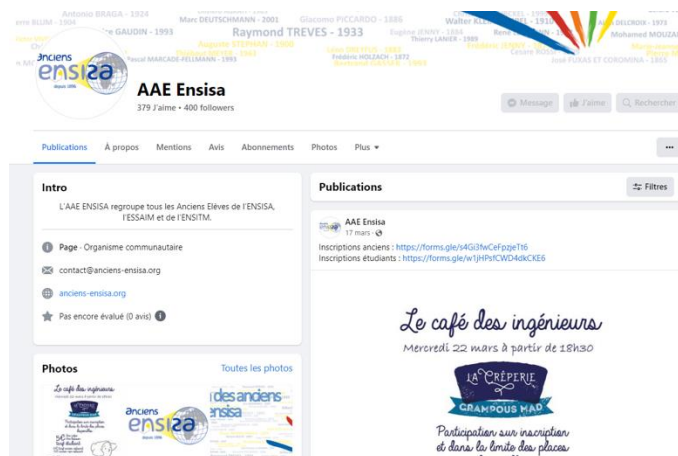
Antonio BRAGA - 1924
Marc DEUTSCHMANN - 2001
Giacomo PICCARDO - 1886
Walter KLE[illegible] - 1910
Jean BLUM - 1930
Pierre GAUDIN - 1993
Raymond TREVES - 1933
Eugène JENNY - 1884
René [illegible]
Jean DELCROIX - 1973
Mohamed MOUZAI
Auguste STEPHAN - 1900
Thierry LANIER - 1989
Pascal MARCADE-FELLMANN - 1993
Frédéric HOLZACH - 1872
Raymond KAISER - 1993
José FUXAS ET COROMINA - 1865

anciens ensisa depuis 1896

AAE Ensisa
379 J'aime • 400 followers

Message
J'aime
Rechercher

Publications
À propos
Mentions
Avis
Abonnements
Photos
Plus ▾
···

Intro
L'AAE ENSISA regroupe tous les Anciens Elèves de l'ENSISA, l'ESSAIM et de l'ENSITM.
Page · Organisme communautaire
contact@anciens-ensisa.org
anciens-ensisa.org
Pas encore évalué (0 avis)

Photos
Toutes les photos

Publications
Filtres

AAE Ensisa
17 mars ·
Inscriptions anciens : https://forms.gle/s4Gi3fwCeFpzjeTt6
Inscriptions étudiants : https://forms.gle/w1jHPsfCWD4dkCKE6

Le café des ingénieurs
Mercredi 22 mars à partir de 18h30
LA CRÊPERIE
GRAMPOUS HAD
Participation sur inscription et dans la limite des places